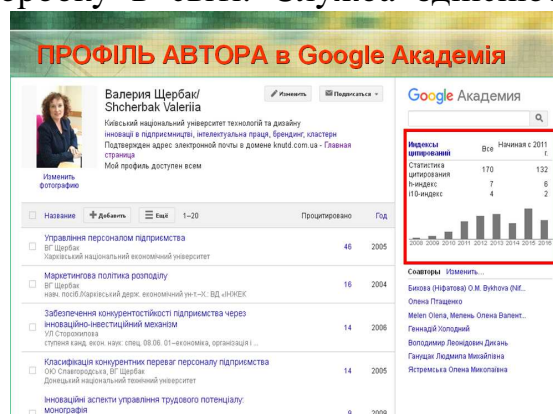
процесу в світі. Слухача одночасно

ПРОФІЛЬ АВТОРА в Google Академія

Валерия Щербак/ Shcherbak Valeriia

Изменить

Подписаться

Київський національний університет технологій та дизайну

інновації в підприємництві, інтелектуальна праця, брендинг, кластери

Подтвержден адрес электронной почты в домене knutd.com.ua - Главная страница

Мой профиль доступен всем

Изменить фотографию

Google Академия

| Индексы цитирований | Все | Начиная с 2011 г. |
|---|---|---|
| Статистика цитирования | 170 | 132 |
| h-индекс | 7 | 6 |
| i10-индекс | 4 | 2 |

2008 2009 2010 2011 2012 2013 2014 2015 2016

Название | Добавить | Ещё | 1–20 | Процитировано | Год

Управління персоналом підприємства
ВГ Щербак
Харківський національний економічний університет
46 2005

Маркетингова політика розподілу
ВГ Щербак
навч. посіб.Харківський держ. економічний ун-т.–Х.: ВД «ІНЖЕК
16 2004

Забезпечення конкурентостійкості підприємства через інноваційно-інвестиційний механізм
УЛ Сторожилова
ступеня канд. екон. наук: спец. 08.06. 01–економіка, організація і ...
14 2006

Класифікація конкурентних переваг персоналу підприємства
ОЮ Славгородська, ВГ Щербак
Донецький національний технічний університет
14 2005

Інноваційні аспекти управління трудового потенціалу: монографія
9 2009

Соавторы Изменить...

Бикова (Ніфатова) О.М. Bykhova (Nif...

Олена Птащенко

Melen Olena, Мелень Олена Валент...

Геннадій Холодний

Володимир Леонідович Дикань

Ганущак Людмила Михайлівна

Ястремська Олена Миколаївна